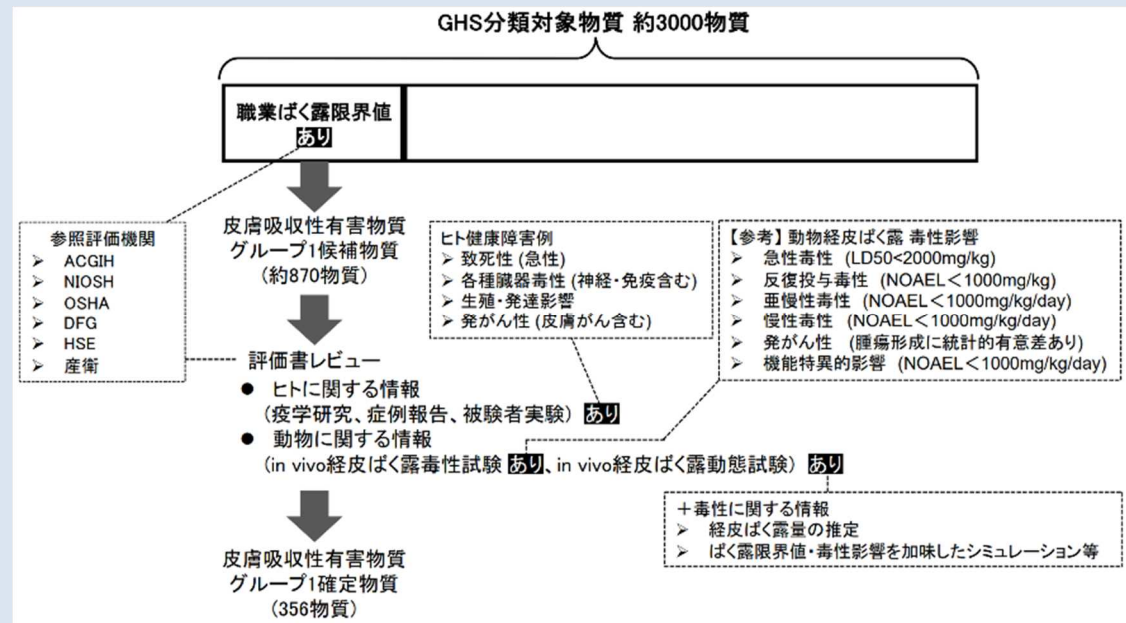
GHS分類対象物質 約3000物質

職業ばく露限界値
あり

参照評価機関
➢ ACGIH
➢ NIOSH
➢ OSHA
➢ DFG
➢ HSE
➢ 産衛

皮膚吸収性有害物質
グループ1候補物質
（約870物質）

ヒト健康障害例
➢ 致死性（急性）
➢ 各種臓器毒性（神経・免疫含む）
➢ 生殖・発達影響
➢ 発がん性（皮膚がん含む）

【参考】動物経皮ばく露 毒性影響
➢ 急性毒性 （LD50<2000mg/kg）
➢ 反復投与毒性 （NOAEL＜1000mg/kg）
➢ 亜慢性毒性 （NOAEL＜1000mg/kg/day）
➢ 慢性毒性 （NOAEL＜1000mg/kg/day）
➢ 発がん性 （腫瘍形成に統計的有意差あり）
➢ 機能特異的影響 （NOAEL＜1000mg/kg/day）

評価書レビュー
● ヒトに関する情報
（疫学研究、症例報告、被験者実験） あり
● 動物に関する情報
（in vivo経皮ばく露毒性試験 あり、in vivo経皮ばく露動態試験） あり

＋毒性に関する情報
➢ 経皮ばく露量の推定
➢ ばく露限界値・毒性影響を加味したシミュレーション等

皮膚吸収性有害物質
グループ1確定物質
（356物質）